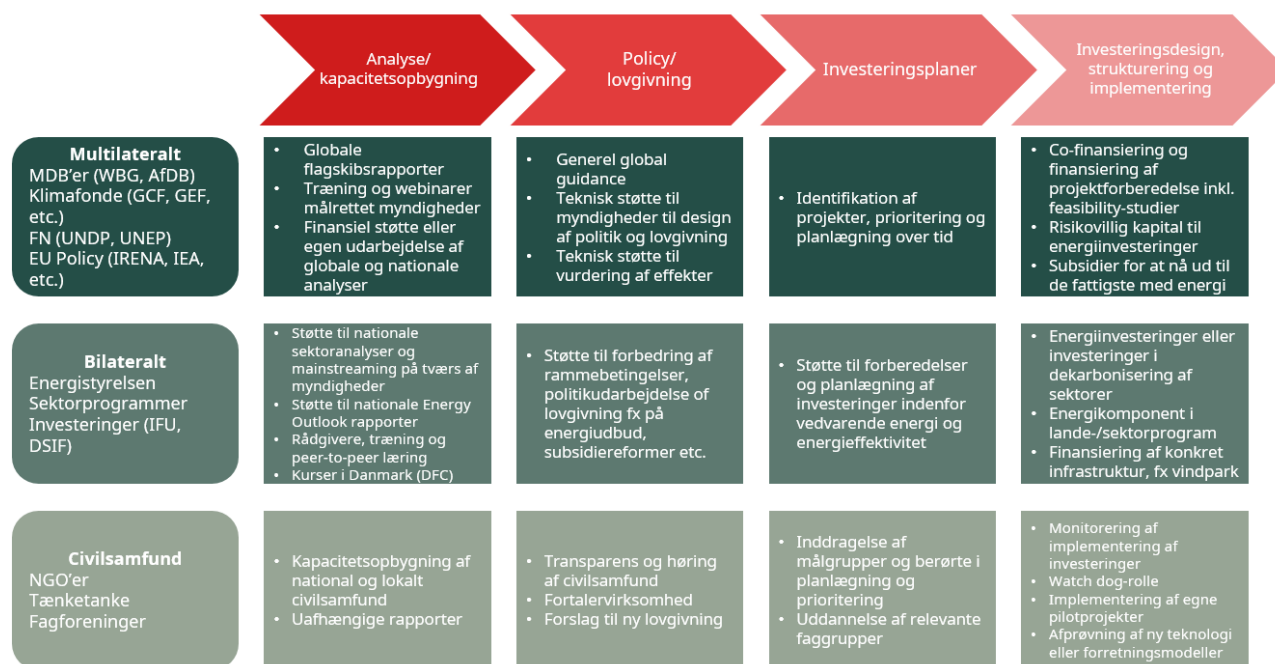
Analyse/ kapacitetsopbygning

Policy/ lovgivning

Investeringsplaner

Investeringsdesign, strukturering og implementering

**Multilateralt**
MDB'er (WBG, AfDB)
Klimafonde (GCF, GEF, etc.)
FN (UNDP, UNEP)
EU Policy (IRENA, IEA, etc.)

- Globale flagskibsrapporter
- Træning og webinarer målrettet myndigheder
- Finansiel støtte eller egen udarbejdelse af globale og nationale analyser

- Generel global guidance
- Teknisk støtte til myndigheder til design af politik og lovgivning
- Teknisk støtte til vurdering af effekter

- Identifikation af projekter, prioritering og planlægning over tid

- Co-finansiering og finansiering af projektforberedelse inkl. feasibility-studier
- Risikovillig kapital til energiinvesteringer
- Subsidier for at nå ud til de fattigste med energi

**Bilateralt**
Energistyrelsen
Sektorprogrammer
Investeringer (IFU, DSIF)

- Støtte til nationale sektoranalyser og mainstreaming på tværs af myndigheder
- Støtte til nationale Energy Outlook rapporter
- Rådgivere, træning og peer-to-peer læring
- Kurser i Danmark (DFC)

- Støtte til forbedring af rammebetingelser, politikudarbejdelse of lovgivning fx på energiudbud, subsidiereformer etc.

- Støtte til forberedelser og planlægning af investeringer indenfor vedvarende energi og energieffektivitet

- Energiinvesteringer eller investeringer i dekarbonisering af sektorer
- Energikomponent i lande-/sektorprogram
- Finansiering af konkret infrastruktur, fx vindpark

**Civilsamfund**
NGO'er
Tænketanke
Fagforeninger

- Kapacitetsopbygning af national og lokalt civilsamfund
- Uafhængige rapporter

- Transparens og høring af civilsamfund
- Fortalervirksomhed
- Forslag til ny lovgivning

- Inddragelse af målgrupper og berørte i planlægning og prioritering
- Uddannelse af relevante faggrupper

- Monitorering af implementering af investeringer
- Watch dog-rolle
- Implementering af egne pilotprojekter
- Afprøvning af ny teknologi eller forretningsmodeller